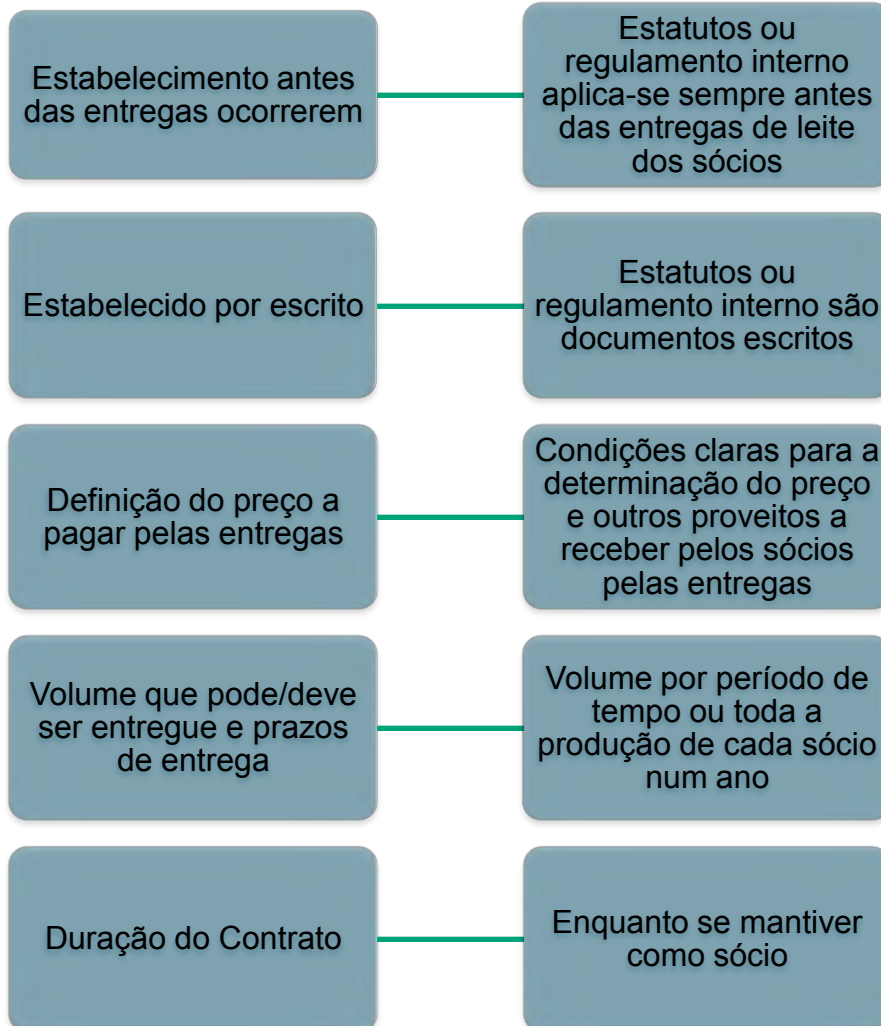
Estabelecimento antes das entregas ocorrerem

Estatutos ou regulamento interno aplica-se sempre antes das entregas de leite dos sócios

Estabelecido por escrito

Estatutos ou regulamento interno são documentos escritos

Definição do preço a pagar pelas entregas

Condições claras para a determinação do preço e outros proveitos a receber pelos sócios pelas entregas

Volume que pode/deve ser entregue e prazos de entrega

Volume por período de tempo ou toda a produção de cada sócio num ano

Duração do Contrato

Enquanto se mantiver como sócio